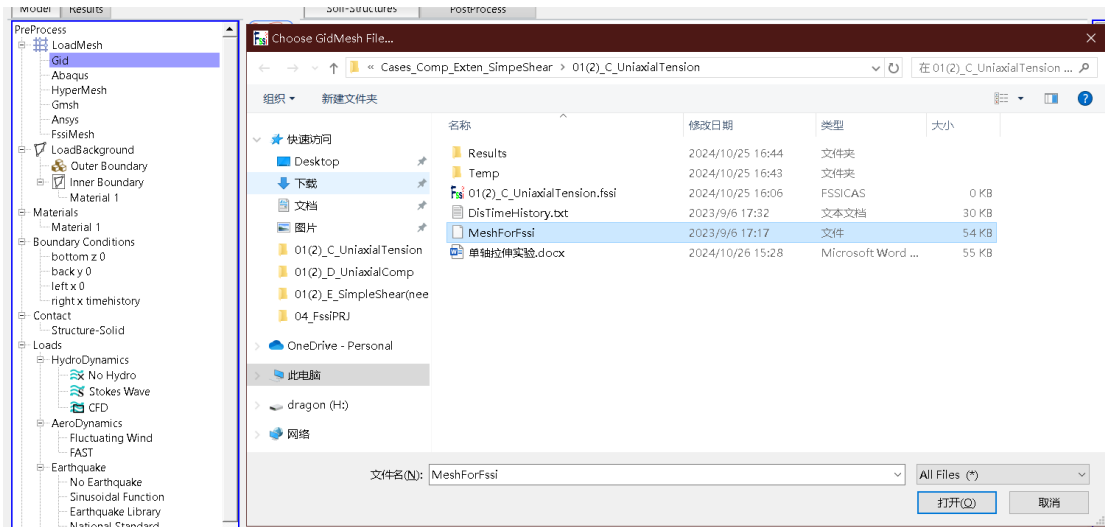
Model Results
Soil-Structures PostProcess

PreProcess
LoadMesh
Gid
Abaqus
HyperMesh
Gmsh
Ansys
FssiMesh
LoadBackground
Outer Boundary
Inner Boundary
Material 1
Materials
Material 1
Boundary Conditions
bottom z 0
back y 0
left x 0
right x timehistory
Contact
Structure-Solid
Loads
HydroDynamics
No Hydro
Stokes Wave
CFD
AeroDynamics
Fluctuating Wind
FAST
Earthquake
No Earthquake
Sinusoidal Function
Earthquake Library
National Standard

Choose GidMesh File...

« Cases_Comp_Exten_SimpeShear > 01(2)_C_UniaxialTension
在 01(2)_C_UniaxialTension ...

组织 ▾ 新建文件夹

快速访问
Desktop
下载
文档
图片
01(2)_C_UniaxialTension
01(2)_D_UniaxialComp
01(2)_E_SimpleShear(nee
04_FssiPRJ
OneDrive - Personal
此电脑
dragon (H:)
网络

| 名称 | 修改日期 | 类型 | 大小 |
|---|---|---|---|
| Results | 2024/10/25 16:44 | 文件夹 | |
| Temp | 2024/10/25 16:43 | 文件夹 | |
| 01(2)_C_UniaxialTension.fssi | 2024/10/25 16:06 | FSSICAS | 0 KB |
| DisTimeHistory.txt | 2023/9/6 17:32 | 文本文档 | 30 KB |
| MeshForFssi | 2023/9/6 17:17 | 文件 | 54 KB |
| 单轴拉伸实验.docx | 2024/10/26 15:28 | Microsoft Word ... | 55 KB |

文件名(N): MeshForFssi
All Files (*)
打开(O) 取消